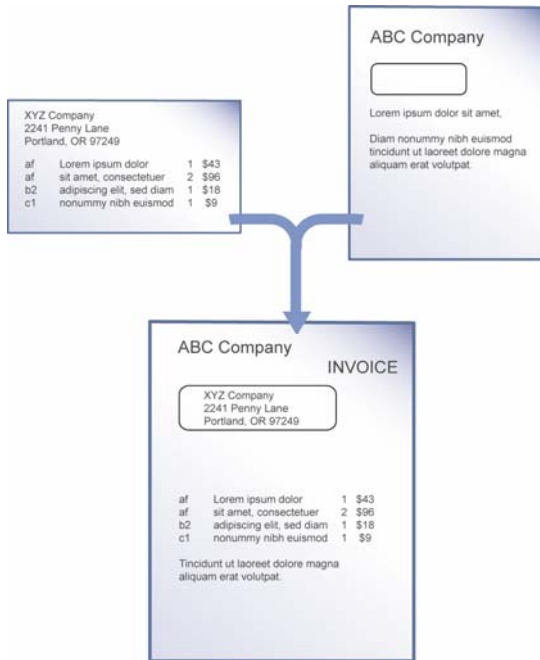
XYZ Company
2241 Penny Lane
Portland, OR 97249

| af | Lorem ipsum dolor | 1 | \$43 |
|---|---|---|---|
| af | sit amet, consectetuer | 2 | \$96 |
| b2 | adipiscing elit, sed diam | 1 | \$18 |
| c1 | nonummy nibh euismod | 1 | \$9 |

ABC Company

Lorem ipsum dolor sit amet,

Diam nonummy nibh euismod tincidunt ut laoreet dolore magna aliquam erat volutpat.

ABC Company

INVOICE

XYZ Company
2241 Penny Lane
Portland, OR 97249

| af | Lorem ipsum dolor | 1 | \$43 |
|---|---|---|---|
| af | sit amet, consectetuer | 2 | \$96 |
| b2 | adipiscing elit, sed diam | 1 | \$18 |
| c1 | nonummy nibh euismod | 1 | \$9 |

Tincidunt ut laoreet dolore magna aliquam erat volutpat.